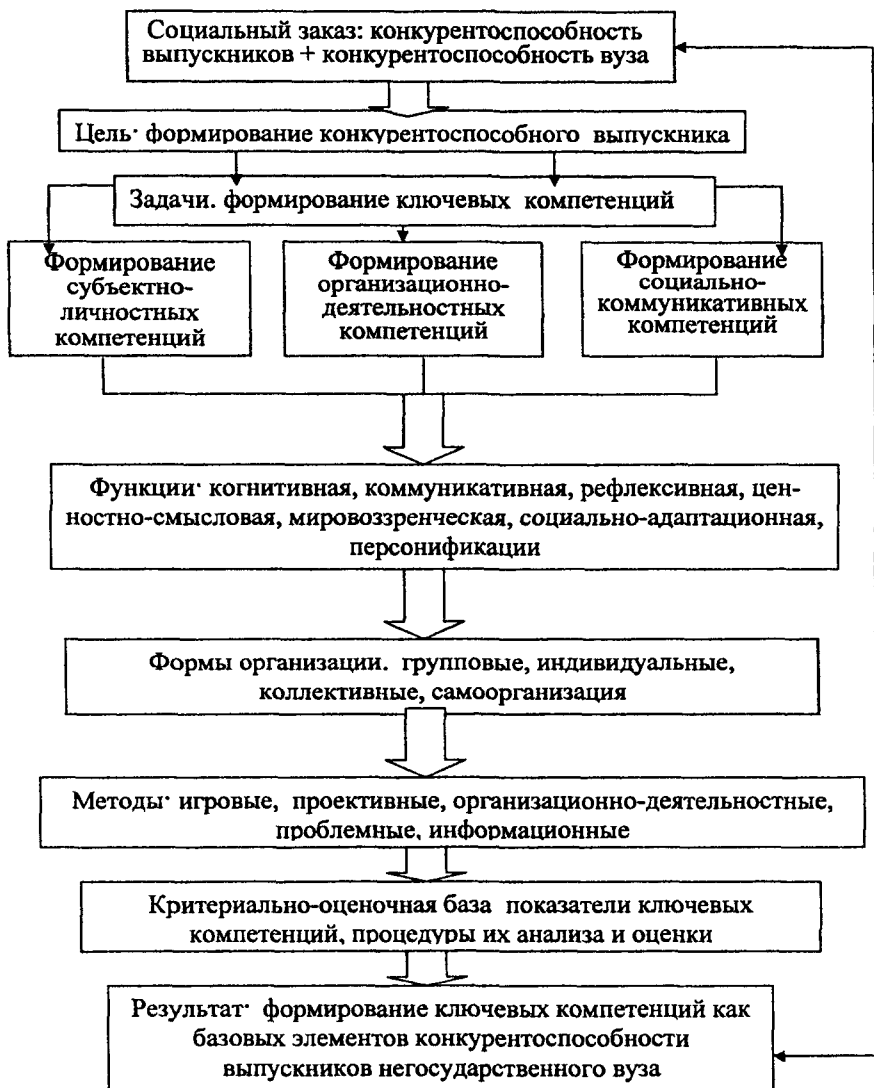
Социальный заказ: конкурентоспособность выпускников + конкурентоспособность вуза

Цель· формирование конкурентоспособного выпускника

Задачи. формирование ключевых компетенций

Формирование субъектно-личностных компетенций

Формирование организационно-деятельностных компетенций

Формирование социально-коммуникативных компетенций

Функции· когнитивная, коммуникативная, рефлексивная, ценностно-смысловая, мировоззренческая, социально-адаптационная, персонификации

Формы организации. групповые, индивидуальные, коллективные, самоорганизация

Методы· игровые, проективные, организационно-деятельностные, проблемные, информационные

Критериально-оценочная база показатели ключевых компетенций, процедуры их анализа и оценки

Результат· формирование ключевых компетенций как базовых элементов конкурентоспособности выпускников негосударственного вуза